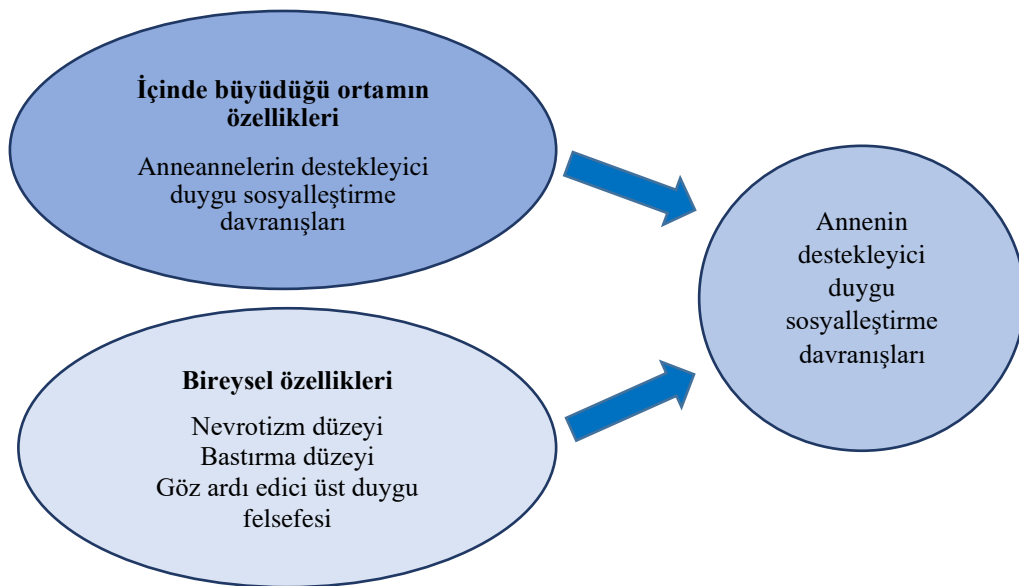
İçinde büyüdüğü ortamın özellikleri

Anneannelerin destekleyici duygu sosyalleştirme davranışları

Bireysel özellikleri

Nevrotizm düzeyi
Bastırma düzeyi
Göz ardı edici üst duygu felsefesi

Annenin destekleyici duygu sosyalleştirme davranışları